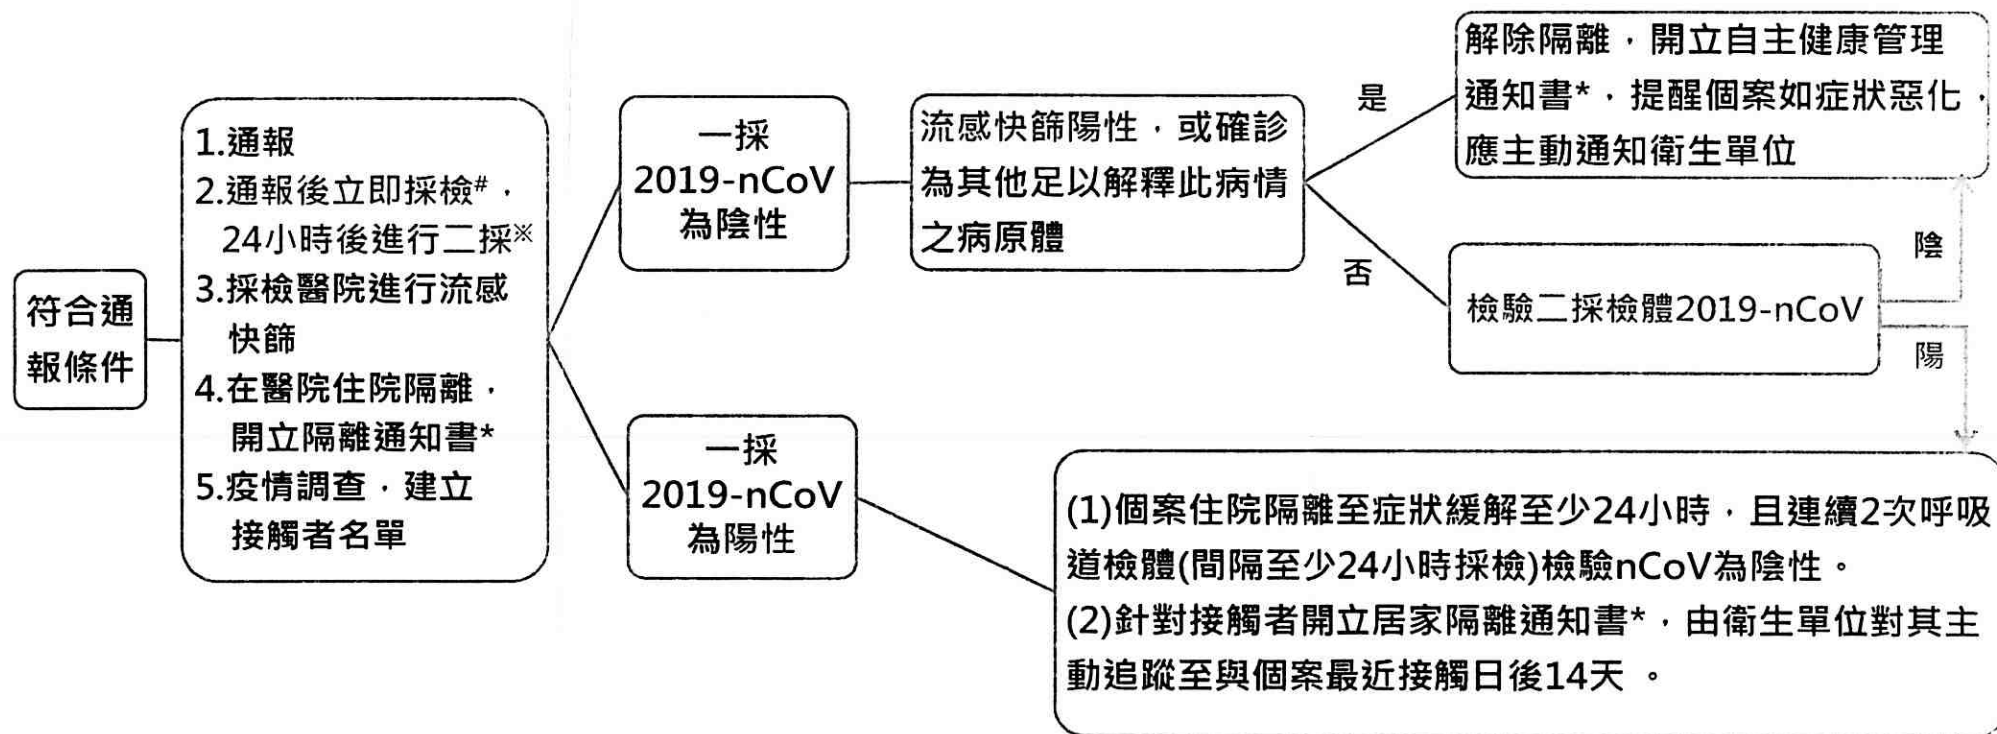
符合通報條件

1.通報
2.通報後立即採檢#，24小時後進行二採※
3.採檢醫院進行流感快篩
4.在醫院住院隔離，開立隔離通知書*
5.疫情調查，建立接觸者名單

一採 2019-nCoV 為陰性

流感快篩陽性，或確診為其他足以解釋此病情之病原體

是

解除隔離，開立自主健康管理通知書*，提醒個案如症狀惡化，應主動通知衛生單位

否

檢驗二採檢體2019-nCoV

陰

陽

一採 2019-nCoV 為陽性

(1)個案住院隔離至症狀緩解至少24小時，且連續2次呼吸道檢體(間隔至少24小時採檢)檢驗nCoV為陰性。
(2)針對接觸者開立居家隔離通知書*，由衛生單位對其主動追蹤至與個案最近接觸日後14天 。